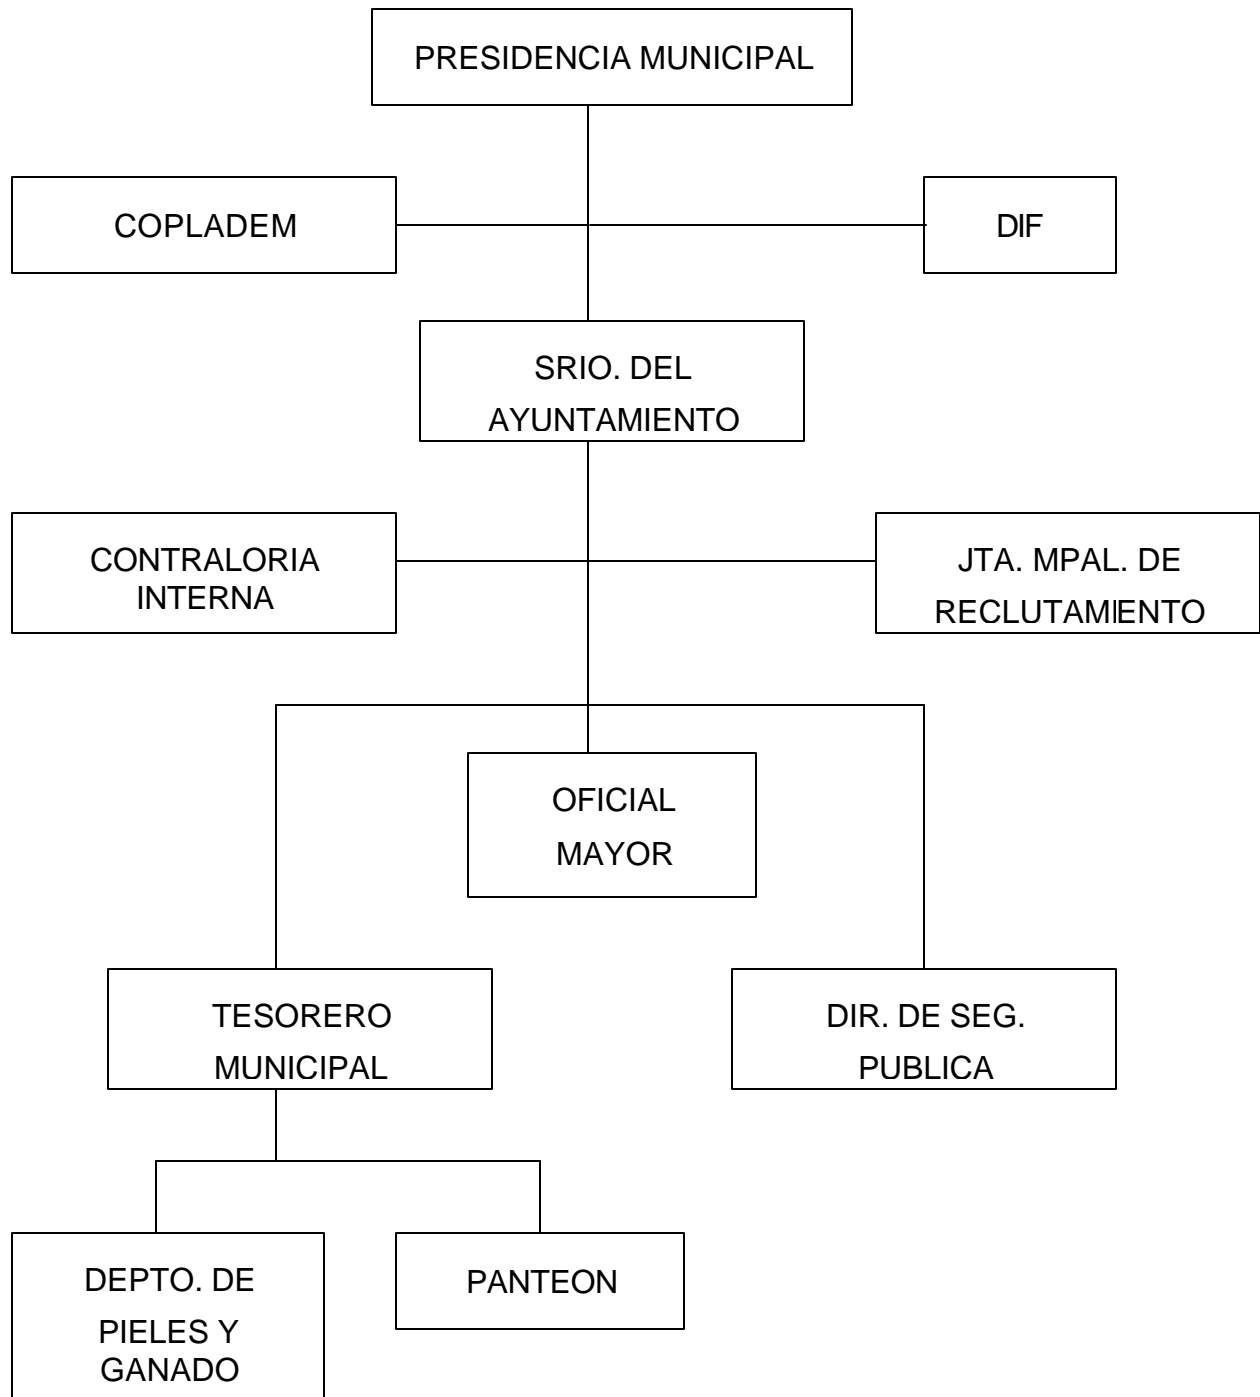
PRESIDENCIA MUNICIPAL

COPLADEM

DIF

SRIO. DEL AYUNTAMIENTO

CONTRALORIA INTERNA

JTA. MPAL. DE RECLUTAMIENTO

OFICIAL MAYOR

TESORERO MUNICIPAL

DIR. DE SEG. PUBLICA

DEPTO. DE PIELES Y GANADO

PANTEON